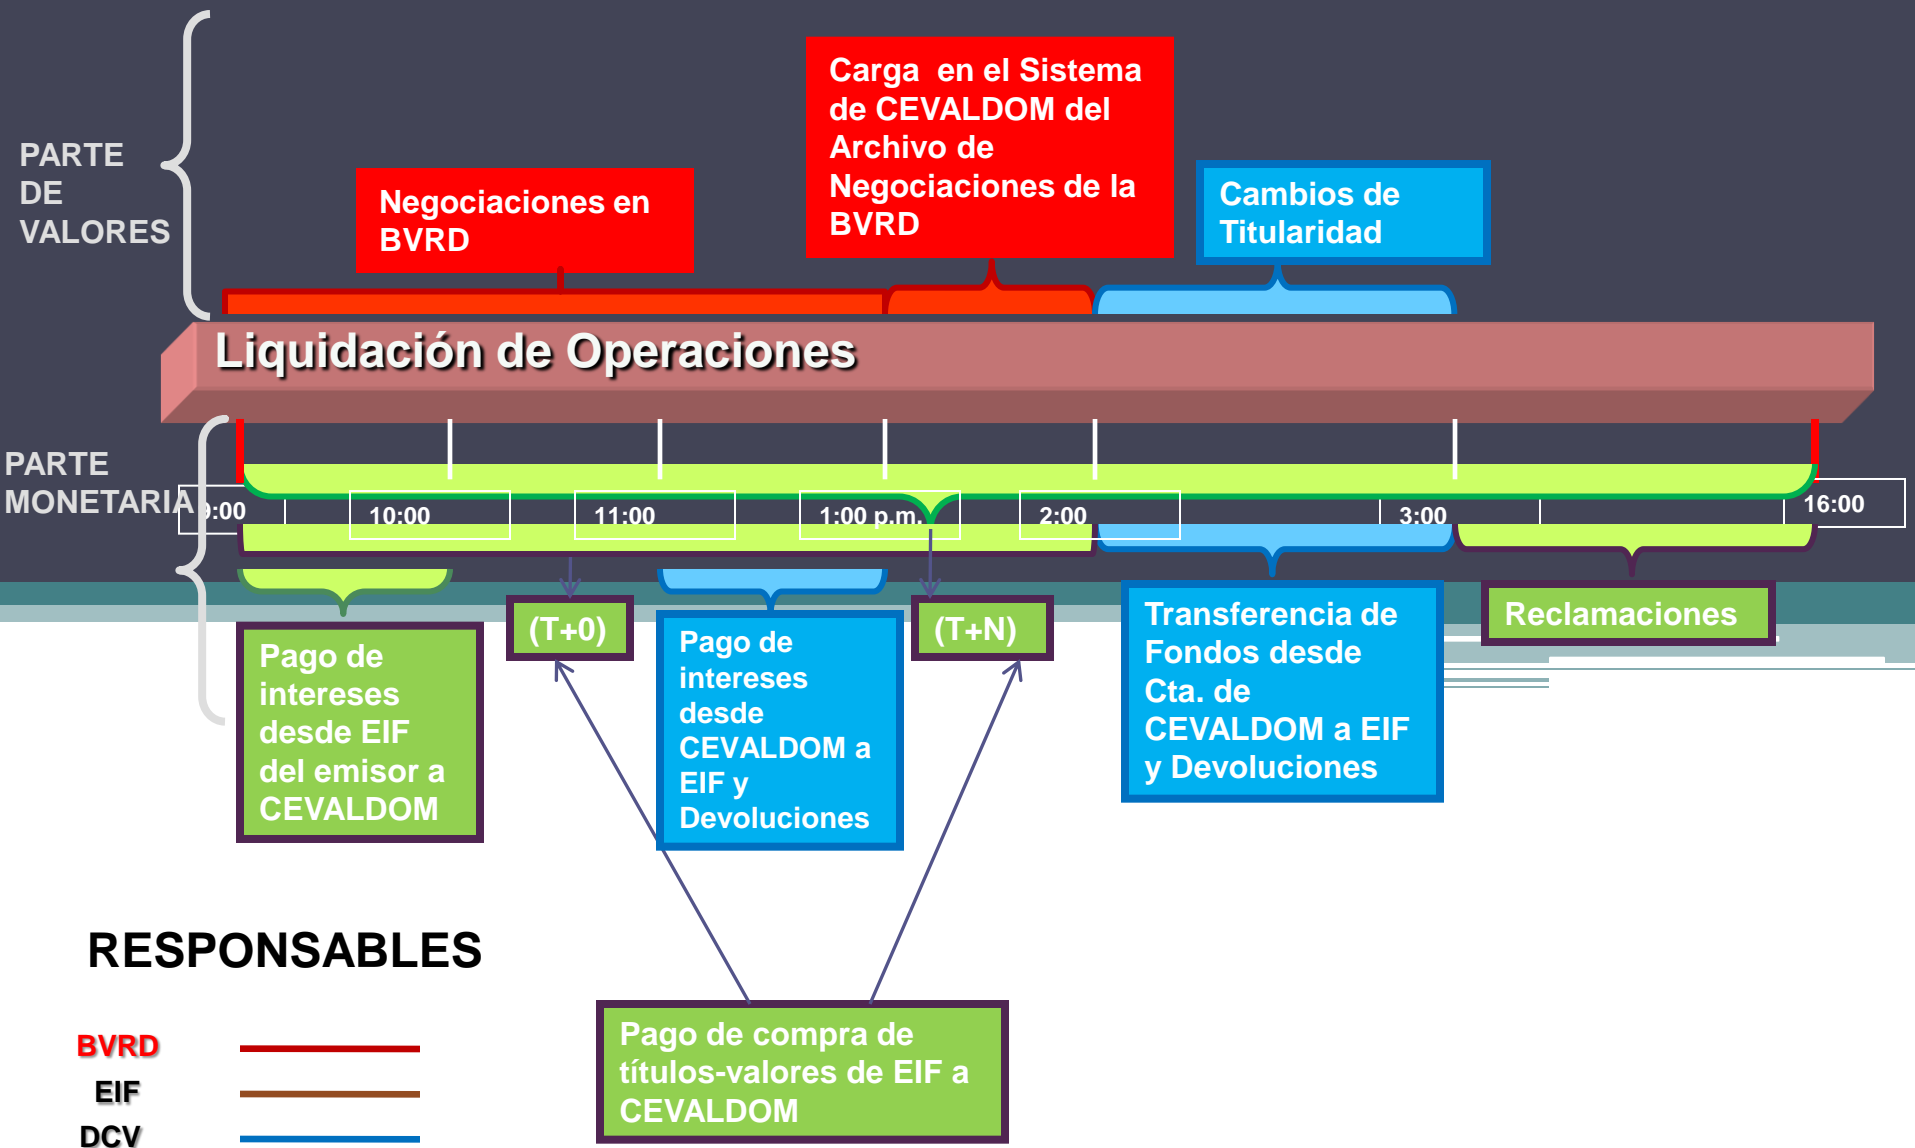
PARTE DE VALORES

Negociaciones en BVRD

Carga en el Sistema de CEVALDOM del Archivo de Negociaciones de la BVRD

Cambios de Titularidad

Liquidación de Operaciones

PARTE MONETARIA

9:00

10:00

11:00

1:00 p.m.

2:00

3:00

16:00

Pago de intereses desde EIF del emisor a CEVALDOM

(T+0)

Pago de intereses desde CEVALDOM a EIF y Devoluciones

(T+N)

Transferencia de Fondos desde Cta. de CEVALDOM a EIF y Devoluciones

Reclamaciones

RESPONSABLES

BVRD

EIF

DCV

Pago de compra de títulos-valores de EIF a CEVALDOM